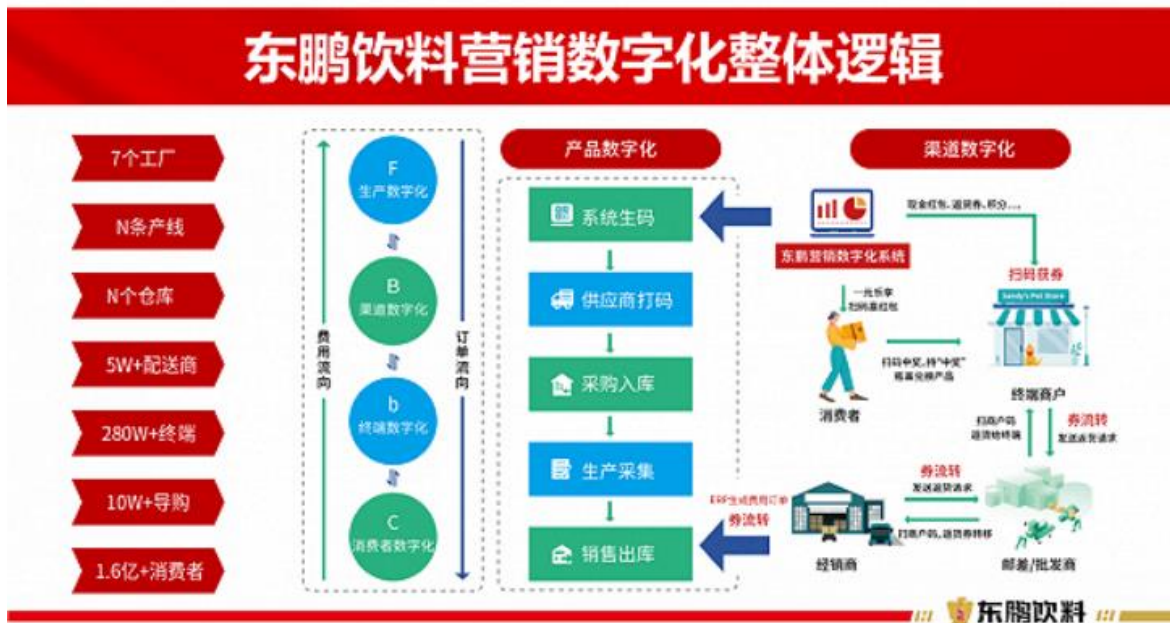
东鹏饮料营销数字化整体逻辑

7个工厂

N条产线

N个仓库

5W+配送商

280W+终端

10W+导购

1.6亿+消费者

费用流向

订单流向

F
生产数字化

B
渠道数字化

b
终端数字化

C
消费者数字化

产品数字化

系统生码

供应商打码

采购入库

生产采集

销售出库

渠道数字化

现金红包、返货券、积分...

东鹏营销数字化系统

扫码获券

一元乐享
扫码赢红包

Sandy's Pet Store

扫码中奖，持"中奖"瓶盖兑换产品

消费者

终端商户

扫商户码
返货给终端

券流转
发送返货请求

券流转
发送返货请求

ERP生成费用订单
券流转

扫商户码，返货券转移

经销商

邮差/批发商

东鹏饮料